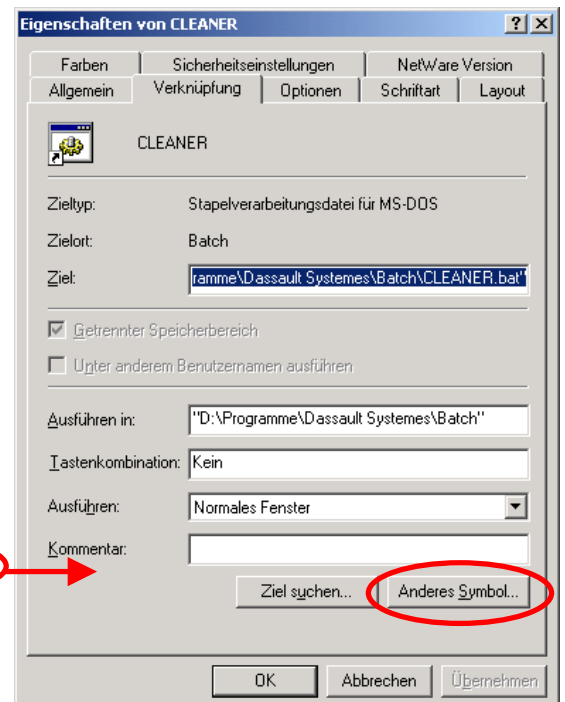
Eigenschaften von CLEANER

? ×

Farben | Sicherheitseinstellungen | NetWare Version
Allgemein | Verknüpfung | Optionen | Schriftart | Layout

CLEANER

Zieltyp: Stapelverarbeitungsdatei für MS-DOS

Zielort: Batch

Ziel: ramme\Dassault Systemes\Batch\CLEANER.bat"

Getrennter Speicherbereich

Unter anderem Benutzernamen ausführen

Ausführen in: "D:\Programme\Dassault Systemes\Batch"

Tastenkombination: Kein

Ausführen: Normales Fenster

Kommentar:

Ziel suchen... | Anderes Symbol...

OK | Abbrechen | Übernehmen